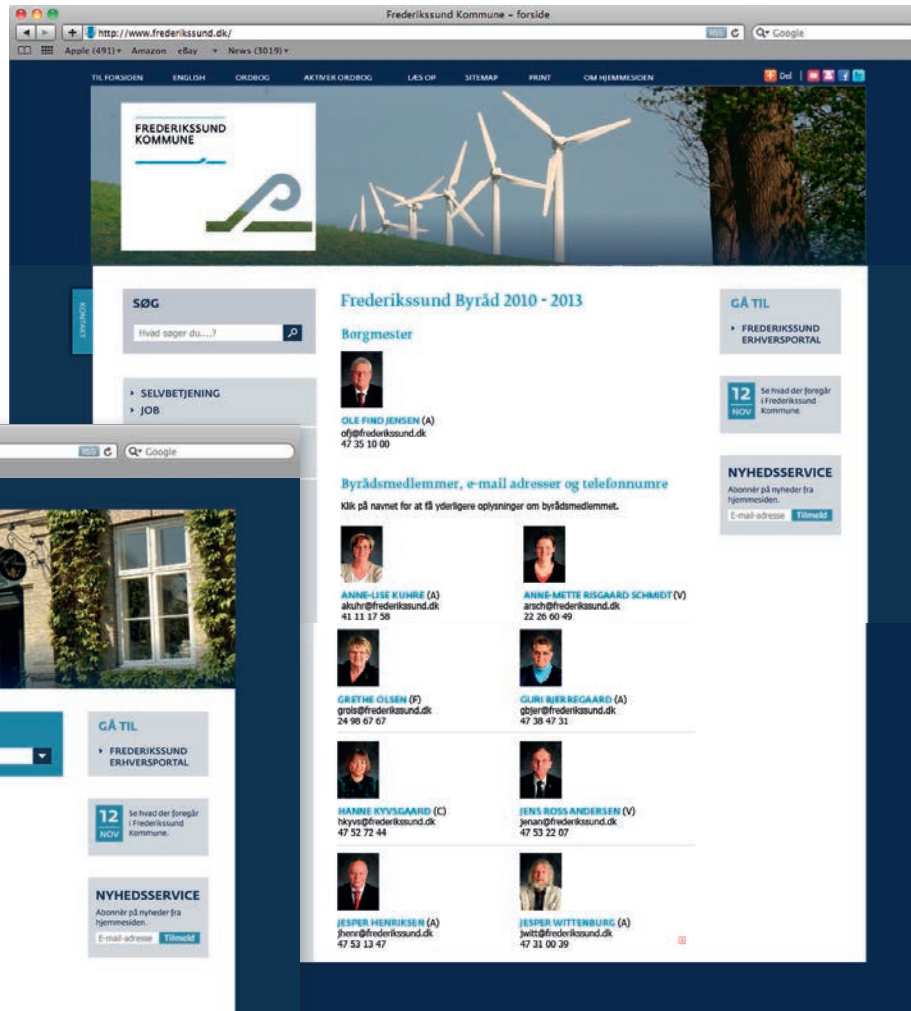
Frederikssund Kommune – forside

http://www.frederikssund.dk/

RSS C Google

Apple (491) Amazon eBay News (3019)

TIL FORSIDEN ENGLISH ORDBOG AKTIVER ORDBOG LÆS OP SITEMAP PRINT OM HJEMMESIDEN

Del

FREDERIKSSUND KOMMUNE

KONTAKT

SØG

Hvad søger du....?

SELVBETJENING
JOB

Frederikssund Byråd 2010 - 2013

Borgmester

OLE FIND JENSEN (A)
ofj@frederikssund.dk
47 35 10 00

Byrådsmedlemmer, e-mail adresser og telefonnumre

Klik på navnet for at få yderligere oplysninger om byrådsmedlemmet.

ANNE-LISE KUHRE (A)
akuhr@frederikssund.dk
41 11 17 58

ANNE-METTE RISGAARD SCHMIDT (V)
arsch@frederikssund.dk
22 26 60 49

GRETHE OLSEN (F)
grols@frederikssund.dk
24 98 67 67

GURI BJERREGAARD (A)
gbjer@frederikssund.dk
47 38 47 31

HANNE KYVSGAARD (C)
hkyvs@frederikssund.dk
47 52 72 44

JENS ROSS ANDERSEN (V)
jenan@frederikssund.dk
47 53 22 07

JESPER HENRIKSEN (A)
jhenr@frederikssund.dk
47 53 13 47

JESPER WITTENBURG (A)
jwitt@frederikssund.dk
47 31 00 39

GÅ TIL

FREDERIKSSUND ERHVERSPORTAL

12 NOV Se hvad der foregår i Frederikssund Kommune.

NYHEDSSERVICE

Abonnér på nyheder fra hjemmesiden.

E-mail-adresse Tilmeld

RSS C Google

GÅ TIL

FREDERIKSSUND ERHVERSPORTAL

12 NOV Se hvad der foregår i Frederikssund Kommune.

NYHEDSSERVICE

Abonnér på nyheder fra hjemmesiden.

E-mail-adresse Tilmeld